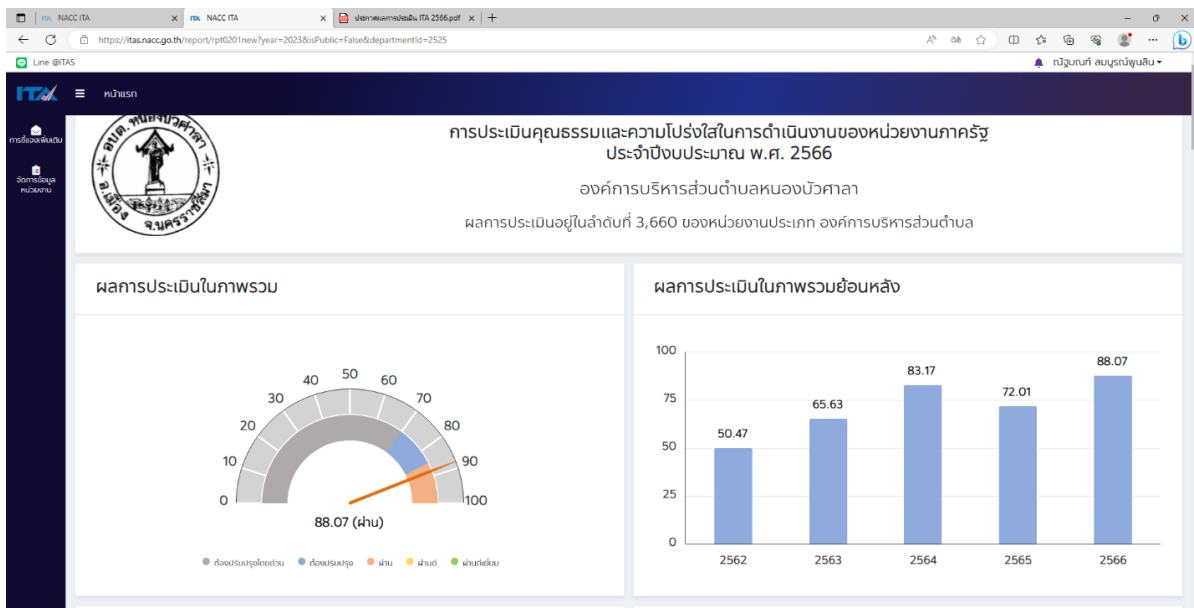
NACC ITA
NACC ITA
ประกาศผลการประเมิน ITA 2566.pdf

https://itas.nacc.go.th/report/rpt0201new?year=2023&isPublic=False&departmentId=2525

Line @ITAS
ณัฐนันท์ สมบูรณ์พูนสิน

ITAS
หน้าแรก
การชี้แจงเพิ่มเติม
จัดการข้อมูลหน่วยงาน

อบต.หนองบัวศาลา อ.เมือง จ.นครราชสีมา

การประเมินคุณธรรมและความโปร่งใสในการดำเนินงานของหน่วยงานภาครัฐ
ประจำปีงบประมาณ พ.ศ. 2566

องค์การบริหารส่วนตำบลหนองบัวศาลา

ผลการประเมินอยู่ในลำดับที่ 3,660 ของหน่วยงานประเภท องค์การบริหารส่วนตำบล

ผลการประเมินในภาพรวม

0
10
20
30
40
50
60
70
80
90
100

88.07 (ผ่าน)

ต้องปรับปรุงโดยด่วน
ต้องปรับปรุง
ผ่าน
ผ่านดี
ผ่านดีเยี่ยม

ผลการประเมินในภาพรวมย้อนหลัง

| 2562 | 2563 | 2564 | 2565 | 2566 |
|---|---|---|---|---|
| 50.47 | 65.63 | 83.17 | 72.01 | 88.07 |

100
75
50
25
0